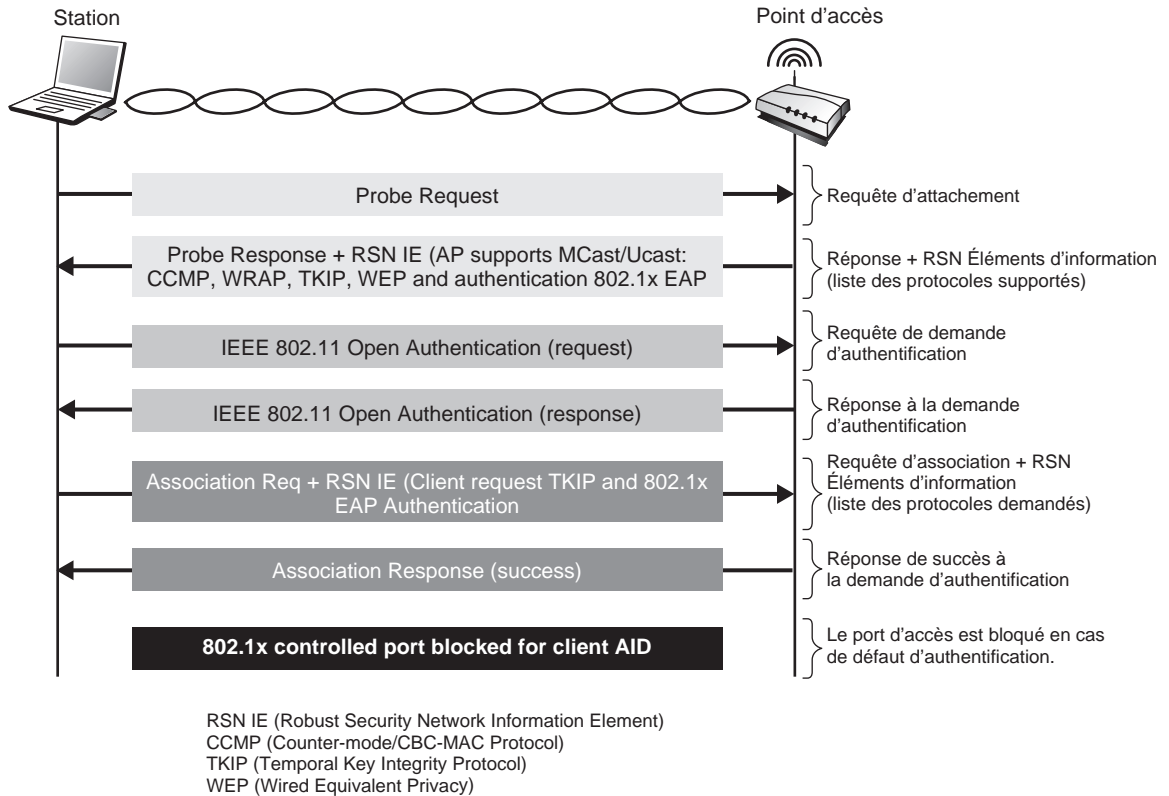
Station

Point d'accès

Probe Request

Requête d'attachement

Probe Response + RSN IE (AP supports MCast/Ucast: CCMP, WRAP, TKIP, WEP and authentication 802.1x EAP

Réponse + RSN Éléments d'information (liste des protocoles supportés)

IEEE 802.11 Open Authentication (request)

Requête de demande d'authentification

IEEE 802.11 Open Authentication (response)

Réponse à la demande d'authentification

Association Req + RSN IE (Client request TKIP and 802.1x EAP Authentication

Requête d'association + RSN Éléments d'information (liste des protocoles demandés)

Association Response (success)

Réponse de succès à la demande d'authentification

802.1x controlled port blocked for client AID

Le port d'accès est bloqué en cas de défaut d'authentification.

RSN IE (Robust Security Network Information Element)
CCMP (Counter-mode/CBC-MAC Protocol)
TKIP (Temporal Key Integrity Protocol)
WEP (Wired Equivalent Privacy)